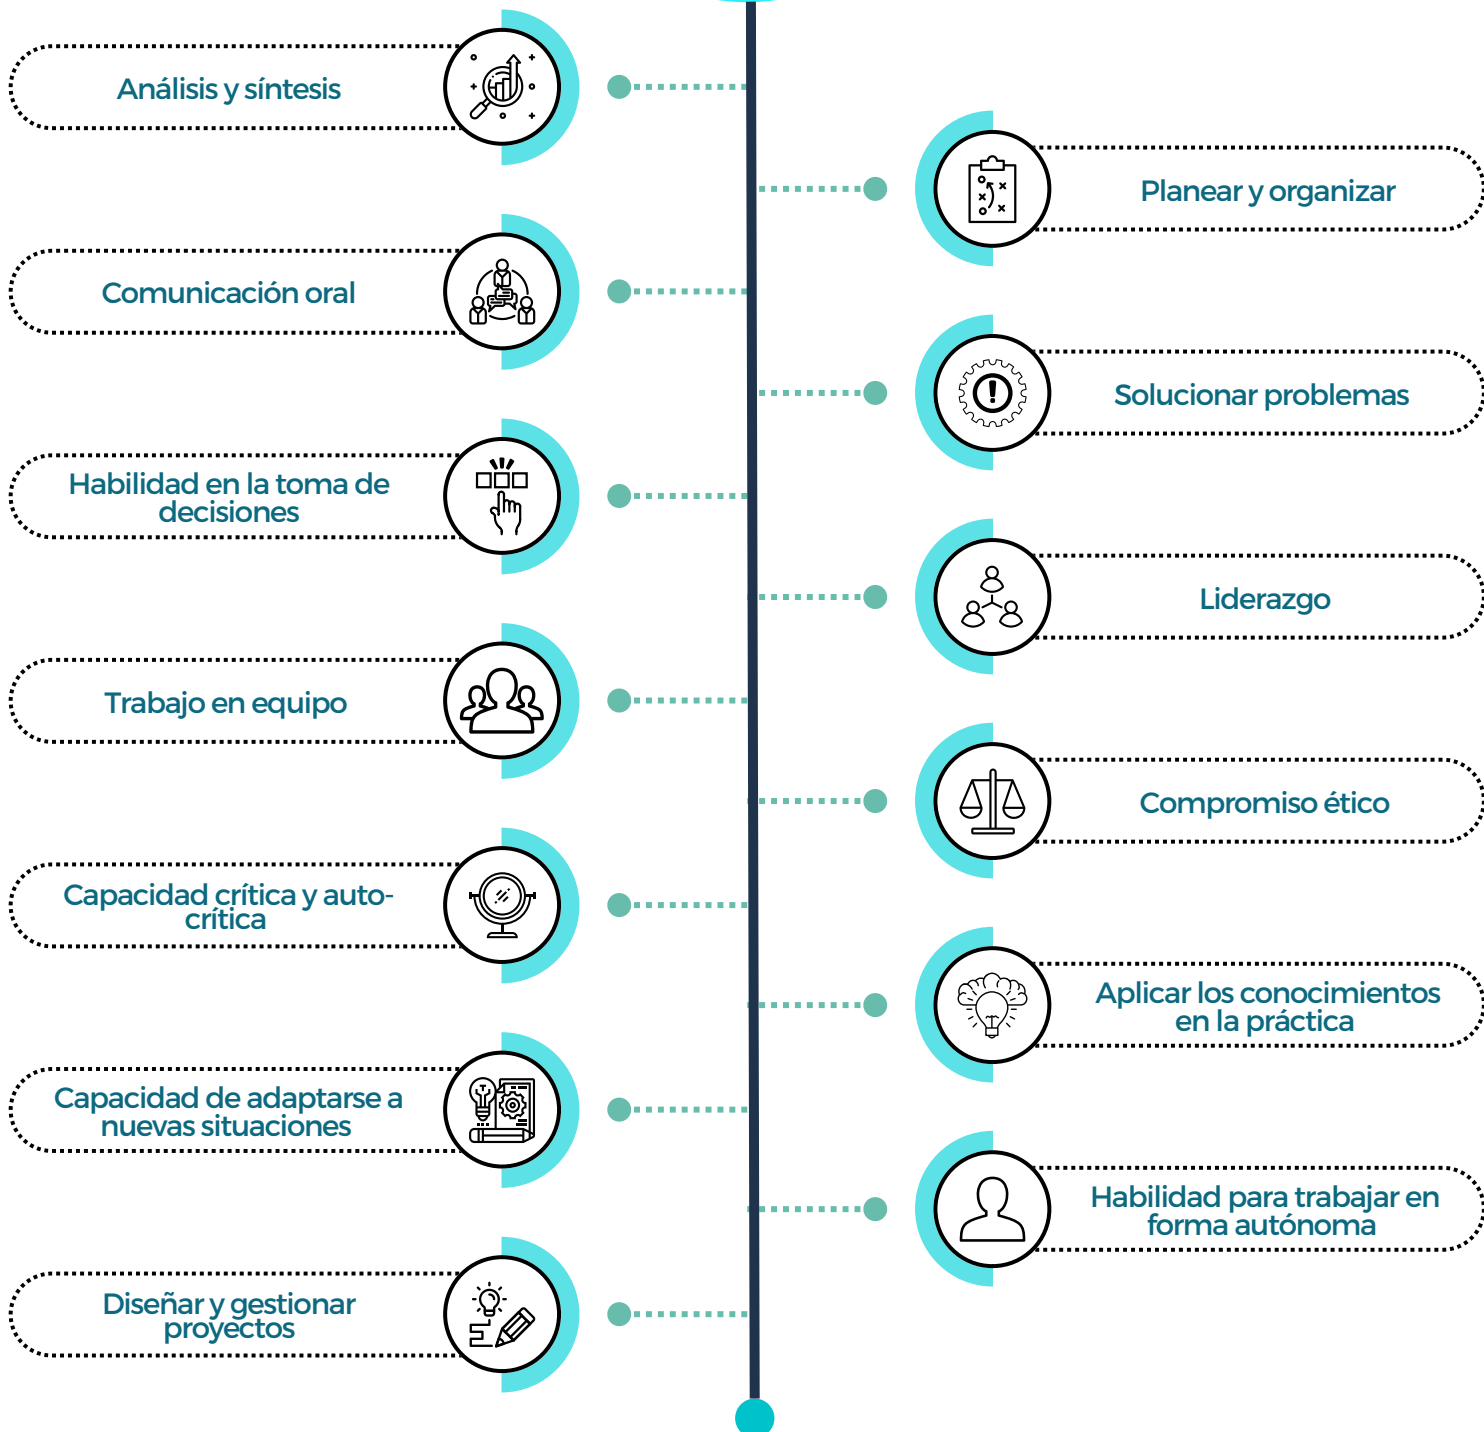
Análisis y síntesis

Planear y organizar

Comunicación oral

Solucionar problemas

Habilidad en la toma de decisiones

Liderazgo

Trabajo en equipo

Compromiso ético

Capacidad crítica y autocrítica

Aplicar los conocimientos en la práctica

Capacidad de adaptarse a nuevas situaciones

Habilidad para trabajar en forma autónoma

Diseñar y gestionar proyectos